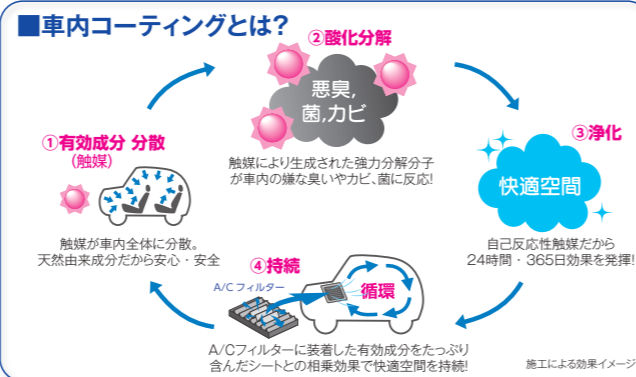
■車内コーティングとは?

②酸化分解

悪臭, 菌,カビ

触媒により生成された強力分解分子が車内の嫌な臭いやカビ、菌に反応!

①有効成分 分散
(触媒)

触媒が車内全体に分散。
天然由来成分だから安心・安全

③浄化

快適空間

自己反応性触媒だから
24時間・365日効果を発揮!

④持続

A/C フィルター

循環

A/Cフィルターに装着した有効成分をたっぷり含んだシートとの相乗効果で快適空間を持続!

施工による効果イメージ